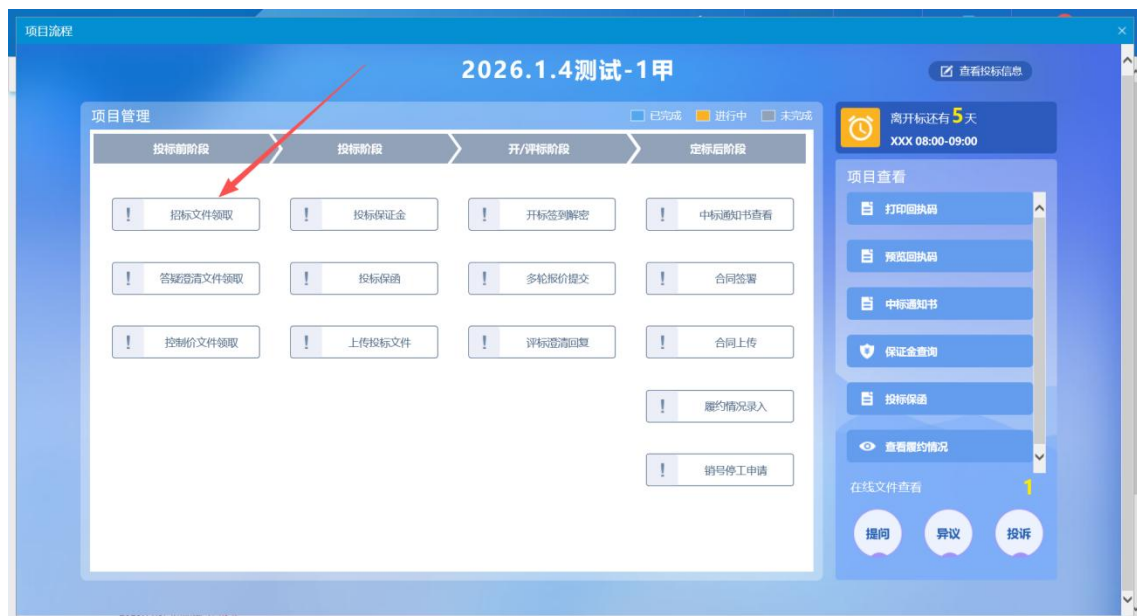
项目流程

2026.1.4测试-1甲

查看投标信息

项目管理

已完成 进行中 未完成

投标前阶段 投标阶段 开/评标阶段 定标后阶段

! 招标文件领取
! 答疑澄清文件领取
! 控制价文件领取

! 投标保证金
! 投标保函
! 上传投标文件

! 开标签到解密
! 多轮报价提交
! 评标澄清回复

! 中标通知书查看
! 合同签署
! 合同上传
! 履约情况录入
! 销号停工申请

离开标还有 5 天
XXX 08:00-09:00

项目查看

打印回执码
预览回执码
中标通知书
保证金查询
投标保函
查看履约情况

在线文件查看 1

提问 异议 投诉